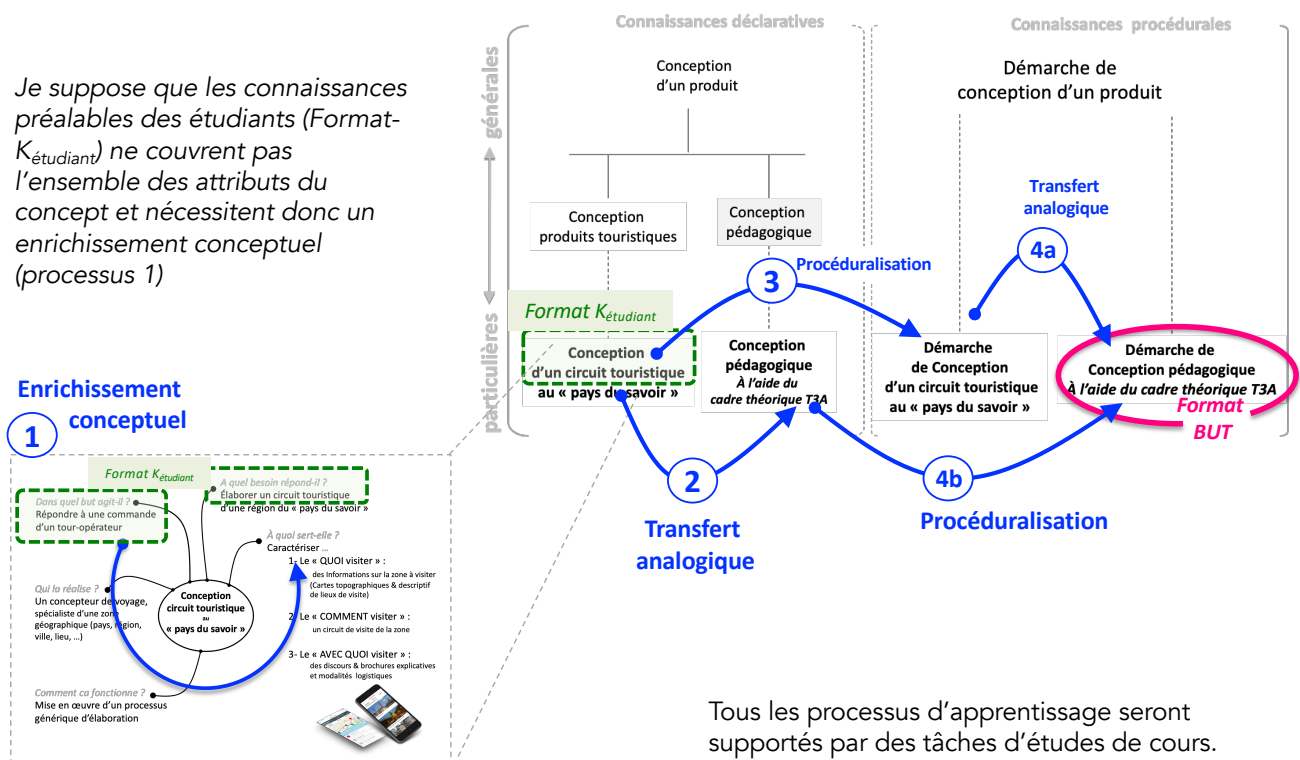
Je suppose que les connaissances préalables des étudiants (Format-$K_{étudiant}$) ne couvrent pas l'ensemble des attributs du concept et nécessitent donc un enrichissement conceptuel (processus 1)

Connaissances déclaratives

Connaissances procédurales

générales

particulières

Conception d'un produit

Démarche de conception d'un produit

Conception produits touristiques

Conception pédagogique

Transfert analogique

4a

3

Procéduralisation

Format $K_{étudiant}$

Conception d'un circuit touristique au « pays du savoir »

Conception pédagogique À l'aide du cadre théorique T3A

Démarche de Conception d'un circuit touristique au « pays du savoir »

Démarche de Conception pédagogique À l'aide du cadre théorique T3A

Format BUT

Enrichissement conceptuel

1

2

Transfert analogique

4b

Procéduralisation

Format $K_{étudiant}$

Dans quel but agit-il ?
Répondre à une commande d'un tour-opérateur

À quel besoin répond-il ?
Élaborer un circuit touristique d'une région du « pays du savoir »

À quoi sert-elle ?
Caractériser …

1- Le « QUOI visiter » :
des informations sur la zone à visiter (Cartes topographiques & descriptif de lieux de visite)

2- Le « COMMENT visiter » :
un circuit de visite de la zone

3- Le « AVEC QUOI visiter » :
des discours & brochures explicatives et modalités logistiques

Qui la réalise ?
Un concepteur de voyage, spécialiste d'une zone géographique (pays, région, ville, lieu, …)

Conception circuit touristique au « pays du savoir »

Comment ca fonctionne ?
Mise en œuvre d'un processus générique d'élaboration

Tous les processus d'apprentissage seront supportés par des tâches d'études de cours.